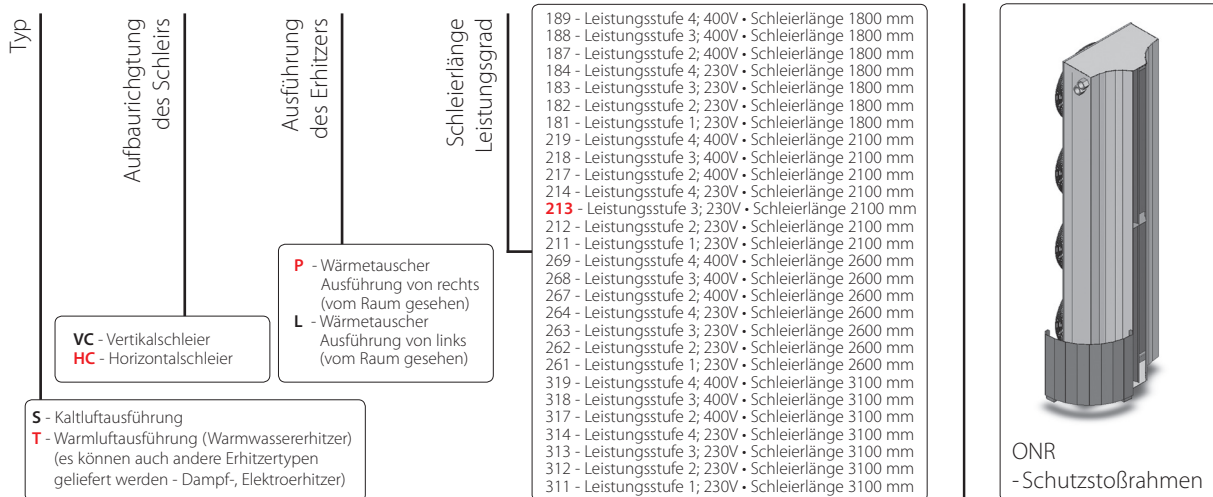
Typ

Aufbaurichgtung des Schleirs

Ausführung des Erhitzers

Schleierlänge Leistungsgrad

189 - Leistungsstufe 4; 400V • Schleierlänge 1800 mm
188 - Leistungsstufe 3; 400V • Schleierlänge 1800 mm
187 - Leistungsstufe 2; 400V • Schleierlänge 1800 mm
184 - Leistungsstufe 4; 230V • Schleierlänge 1800 mm
183 - Leistungsstufe 3; 230V • Schleierlänge 1800 mm
182 - Leistungsstufe 2; 230V • Schleierlänge 1800 mm
181 - Leistungsstufe 1; 230V • Schleierlänge 1800 mm
219 - Leistungsstufe 4; 400V • Schleierlänge 2100 mm
218 - Leistungsstufe 3; 400V • Schleierlänge 2100 mm
217 - Leistungsstufe 2; 400V • Schleierlänge 2100 mm
214 - Leistungsstufe 4; 230V • Schleierlänge 2100 mm
213 - Leistungsstufe 3; 230V • Schleierlänge 2100 mm
212 - Leistungsstufe 2; 230V • Schleierlänge 2100 mm
211 - Leistungsstufe 1; 230V • Schleierlänge 2100 mm
269 - Leistungsstufe 4; 400V • Schleierlänge 2600 mm
268 - Leistungsstufe 3; 400V • Schleierlänge 2600 mm
267 - Leistungsstufe 2; 400V • Schleierlänge 2600 mm
264 - Leistungsstufe 4; 230V • Schleierlänge 2600 mm
263 - Leistungsstufe 3; 230V • Schleierlänge 2600 mm
262 - Leistungsstufe 2; 230V • Schleierlänge 2600 mm
261 - Leistungsstufe 1; 230V • Schleierlänge 2600 mm
319 - Leistungsstufe 4; 400V • Schleierlänge 3100 mm
318 - Leistungsstufe 3; 400V • Schleierlänge 3100 mm
317 - Leistungsstufe 2; 400V • Schleierlänge 3100 mm
314 - Leistungsstufe 4; 230V • Schleierlänge 3100 mm
313 - Leistungsstufe 3; 230V • Schleierlänge 3100 mm
312 - Leistungsstufe 2; 230V • Schleierlänge 3100 mm
311 - Leistungsstufe 1; 230V • Schleierlänge 3100 mm

P - Wärmetauscher Ausführung von rechts (vom Raum gesehen)
L - Wärmetauscher Ausführung von links (vom Raum gesehen)

VC - Vertikalschleier
HC - Horizontalschleier

S - Kaltluftausführung
T - Warmluftausführung (Warmwassererhitzer) (es können auch andere Erhitzertypen geliefert werden - Dampf-, Elektroerhitzer)

ONR
- Schutzstoßrahmen